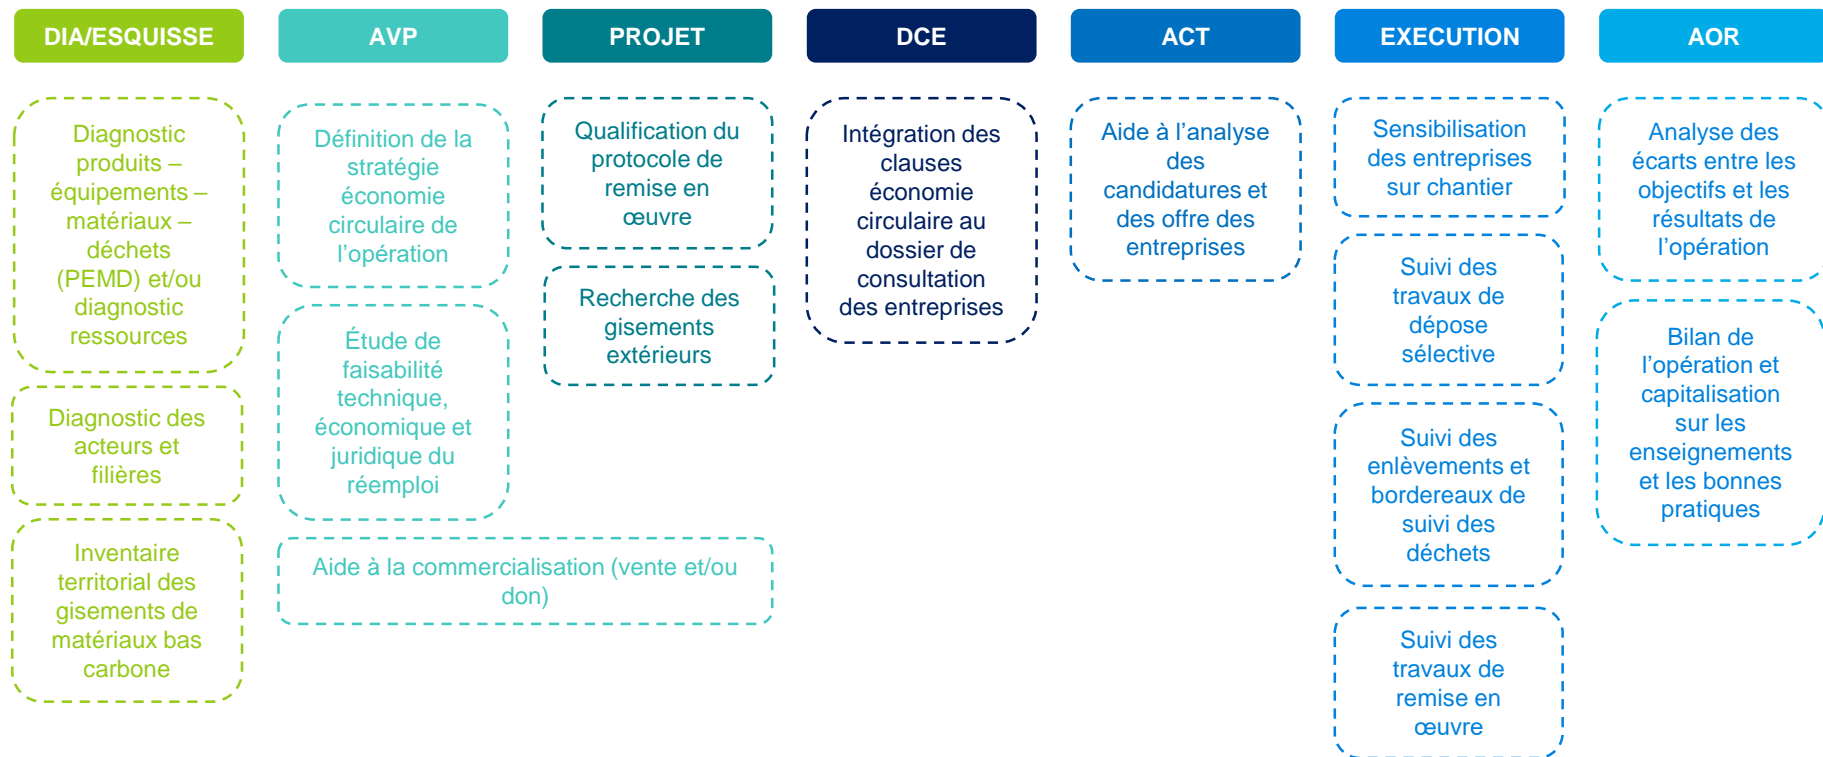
DIA/ESQUISSE

Diagnostic produits – équipements – matériaux – déchets (PEMD) et/ou diagnostic ressources

Diagnostic des acteurs et filières

Inventaire territorial des gisements de matériaux bas carbone

AVP

Définition de la stratégie économie circulaire de l'opération

Étude de faisabilité technique, économique et juridique du réemploi

Aide à la commercialisation (vente et/ou don)

PROJET

Qualification du protocole de remise en œuvre

Recherche des gisements extérieurs

DCE

Intégration des clauses économie circulaire au dossier de consultation des entreprises

ACT

Aide à l'analyse des candidatures et des offre des entreprises

EXECUTION

Sensibilisation des entreprises sur chantier

Suivi des travaux de dépose sélective

Suivi des enlèvements et bordereaux de suivi des déchets

Suivi des travaux de remise en œuvre

AOR

Analyse des écarts entre les objectifs et les résultats de l'opération

Bilan de l'opération et capitalisation sur les enseignements et les bonnes pratiques